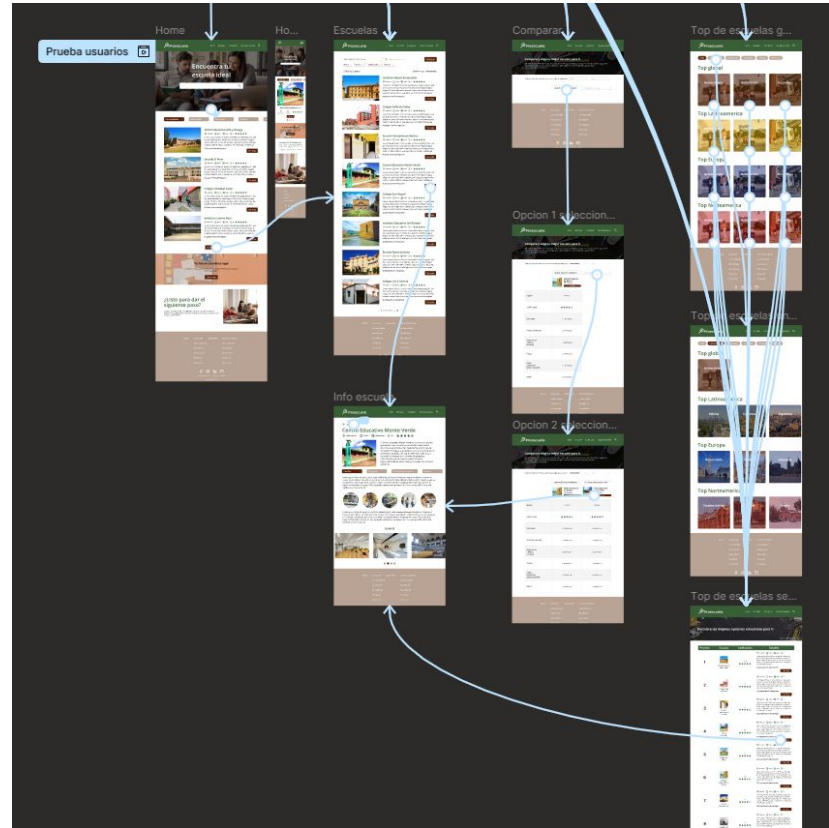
Prueba usuarios

Home

Ho...

Escuelas

Compara...

Top de escuelas g...

Encuentra tu escuela ideal

Top global

Top Latinoamerica

Top Europa

Top Norteamerica

Opcion 1 seleccion...

¿Listo para dar el siguiente paso?

Top de escuelas...

Top global

Top Latinoamerica

Top Europa

Top Norteamerica

Info escue...

Centro Educativo Monte Verde

Opcion 2 seleccion...

Top de escuelas se...

1

2

3

4

5

6

7

8